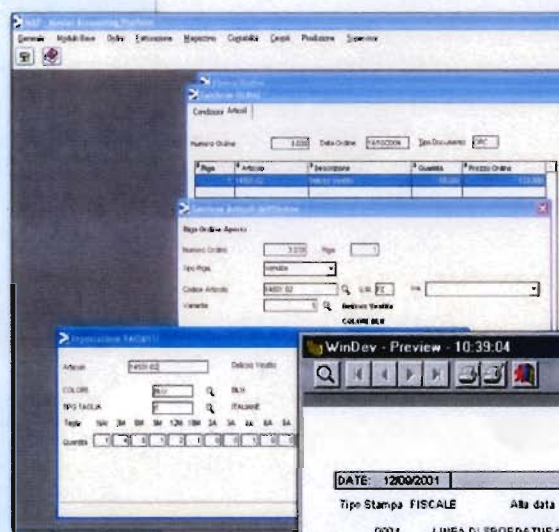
M&F - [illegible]

Generale Moduli Base Ordini Fatturazione Magazzino Contabilità Cespiti Produzione Supervisor

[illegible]
Gestione Ordini

Condizioni Articoli

Numero Ordine 3.030 Data Ordine 14/09/2004 Tipo Documento ORC

| Riga | Articolo | Descrizione | Quantità | Prezzo Ordine |
|---|---|---|---|---|
| 1 | 14501 02 | Velluto Vestito | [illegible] | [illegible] |

Gestione Articoli dell'Ordine

Riga Ordine Aperta

Numero Ordine 3.030 Riga 1

Tipo Riga Vendita

Codice Articolo 14501 02 U.M. PZ Iva

Variante 1 Velluto Vestito

COLORE BLU

Progressione TAGLIE

Articolo 14501 02 Velluto Vestito

COLORE BLU BLU

TIPO TAGLIA IT ITALIANE

Taglia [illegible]

Quantità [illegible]

WinDev - Preview - 10:39:04

DATE: 12/09/2001

Tipo Stampa FISCALE Alla data

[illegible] LINEA DI PRODUZIONE